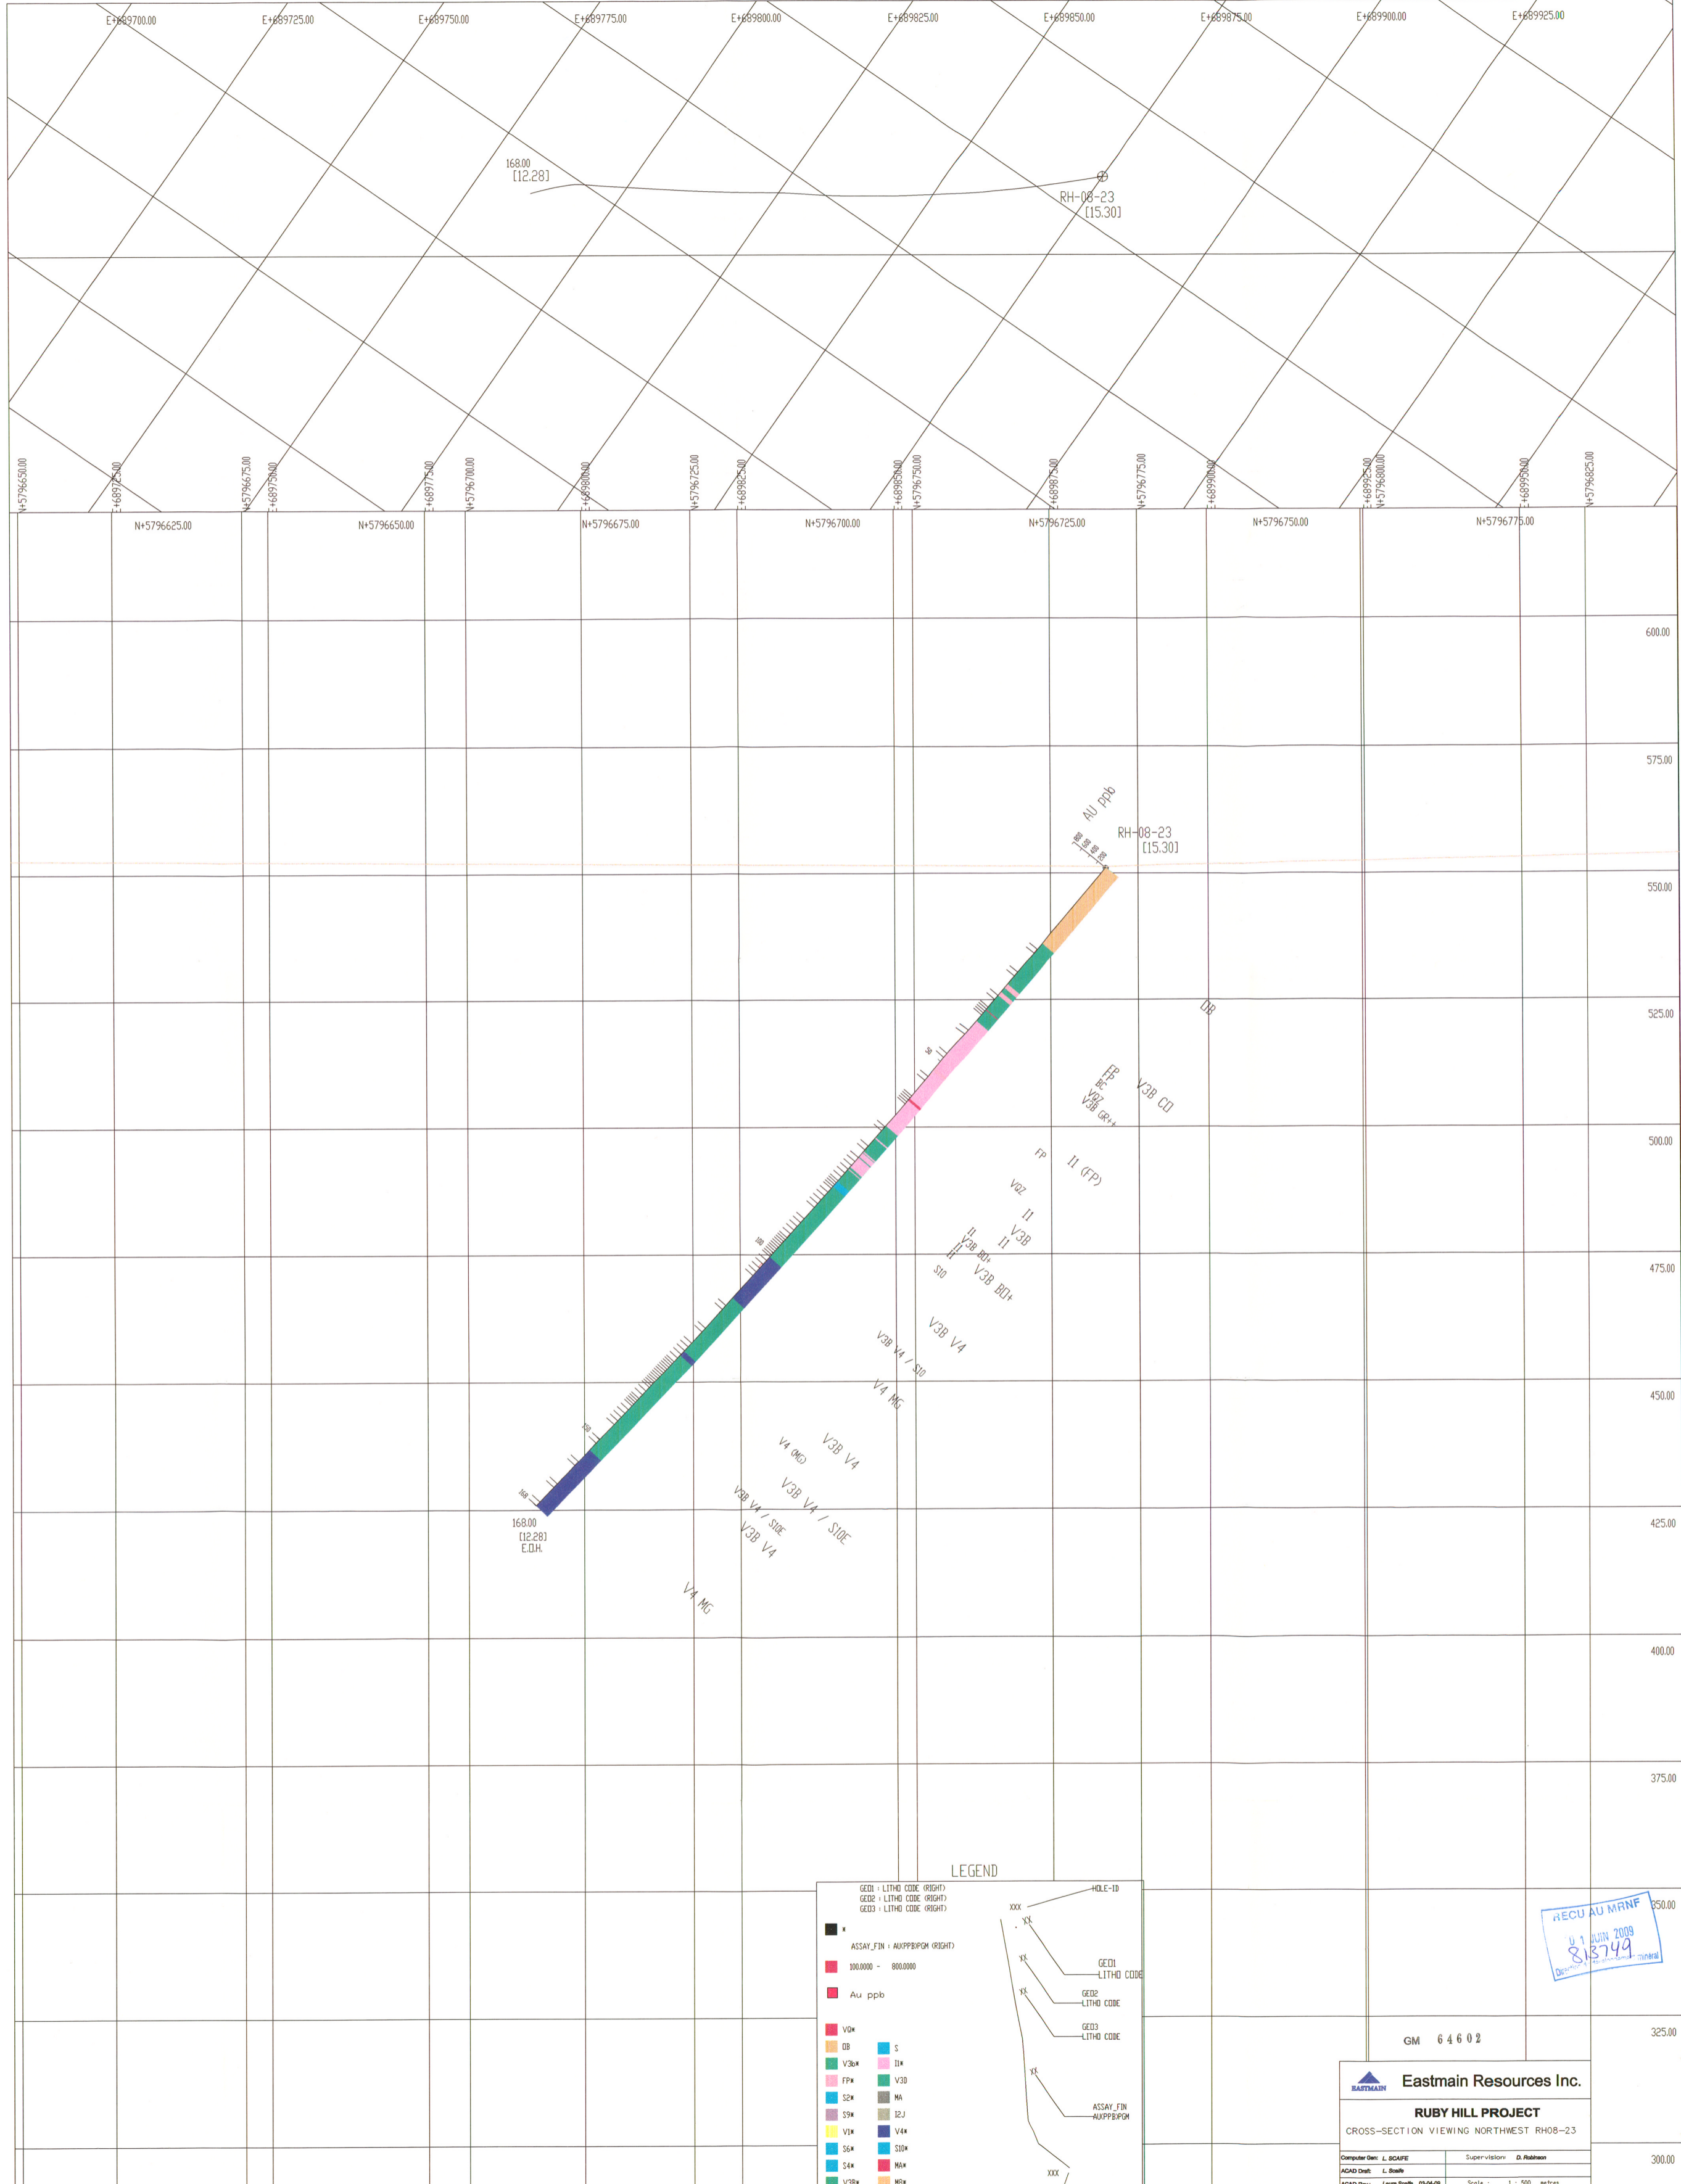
E+689700.00 E+689725.00 E+689750.00 E+689775.00 E+689800.00 E+689825.00 E+689850.00 E+689875.00 E+689900.00 E+689925.00

168.00
[12.28]

RH-08-23
[15.30]

N+5796650.00 E+689725.00 N+5796675.00 E+689750.00 E+689775.00 N+5796700.00 E+689800.00 N+5796725.00 E+689825.00 E+689850.00 N+5796750.00 E+689875.00 N+5796775.00 E+689900.00 E+689925.00 N+5796800.00 E+689950.00 N+5796825.00

N+5796625.00 N+5796650.00 N+5796675.00 N+5796700.00 N+5796725.00 N+5796750.00 N+5796775.00

600.00
575.00
550.00
525.00
500.00
475.00
450.00
425.00
400.00
375.00
350.00
325.00
300.00

AU ppb
RH-08-23
[15.30]

OB
FP
V3B CO
V3B GR++
FP
II (FP)
VQZ
II
V3B
II
V3B BO+
S10
V3B BO+
V3B V4
V3B V4 / S10
V4 MG
V3B V4
V4 (MG)
V3B V4 / S10E
V3B V4 / S10E
V3B V4
V4 MG

168.00
[12.28]
E.O.H.

LEGEND
GEO1 : LITHO CODE (RIGHT)
GEO2 : LITHO CODE (RIGHT)
GEO3 : LITHO CODE (RIGHT)
*
ASSAY_FIN : AUKPPBPGM (RIGHT)
100.0000 - 800.0000
Au ppb
XXX
HOLE-ID
XX
GEO1 LITHO CODE
XX
GEO2 LITHO CODE
XX
GEO3 LITHO CODE
XX
ASSAY_FIN AUKPPBPGM
XXX
V0* S
OB II*
V3b* V3D
FP* MA
S2* I2J
S9* V4*
V1* S10*
S6* MA*
S4* MB*
V3B*

RECU AU MRNF
0 1 JUIN 2009
813749

GM 64602

Eastmain Resources Inc.
RUBY HILL PROJECT
CROSS-SECTION VIEWING NORTHWEST RH08-23
Computer Gen: L. SCAIFE
Supervision: D. Robinson
ACAD Draft: L. Scaife
Scale: 1 : 500 metres